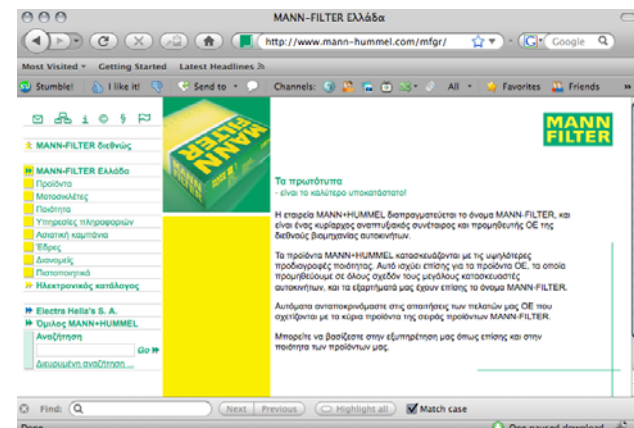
MANN-FILTER Ελλάδα

http://www.mann-hummel.com/mfgr/

Google

Most Visited ▾ Getting Started Latest Headlines

StumbleUpon! I like it! Send to ▾ Channels: All ▾ Favorites Friends

MANN-FILTER διεθνώς

MANN-FILTER Ελλάδα
Προϊόντα
Μοτοσικλέτες
Ποιότητα
Υπηρεσίες πληροφοριών
Διαφημιστική καμπάνια
Είδες
Διανομείς
Πιστοποιητικά
Ηλεκτρονικός κατάλογος

Electra Hellas S. A.
Όμιλος MANN+HUMMEL
Αναζήτηση
Go
Διευρυμένη αναζήτηση ...

MANN FILTER

MANN FILTER

Τα πρωτότυπα
- είναι το καλύτερο υποκατάστατο!

Η εταιρεία MANN+HUMMEL διαπραγματεύεται το όνομα MANN-FILTER, και είναι ένας κυρίαρχος αναπτυξιακός συνέταιρος και προμηθευτής ΟΕ της διεθνούς βιομηχανίας αυτοκινήτων.

Τα προϊόντα MANN+HUMMEL κατασκευάζονται με τις υψηλότερες προδιαγραφές ποιότητας. Αυτό ισχύει επίσης για τα προϊόντα ΟΕ, τα οποία προμηθεύουμε σε όλους σχεδόν τους μεγάλους κατασκευαστές αυτοκινήτων, και τα εξαρτήματά μας έχουν επίσης το όνομα MANN-FILTER.

Αυτόματα ανταποκρινόμαστε στις απαιτήσεις των πελατών μας ΟΕ που σχετίζονται με τα κύρια προϊόντα της σειράς προϊόντων MANN-FILTER.

Μπορείτε να βασίζεστε στην εξυπηρέτηση μας όπως επίσης και στην ποιότητα των προϊόντων μας.

Find: Next Previous Highlight all Match case

Done One paused download